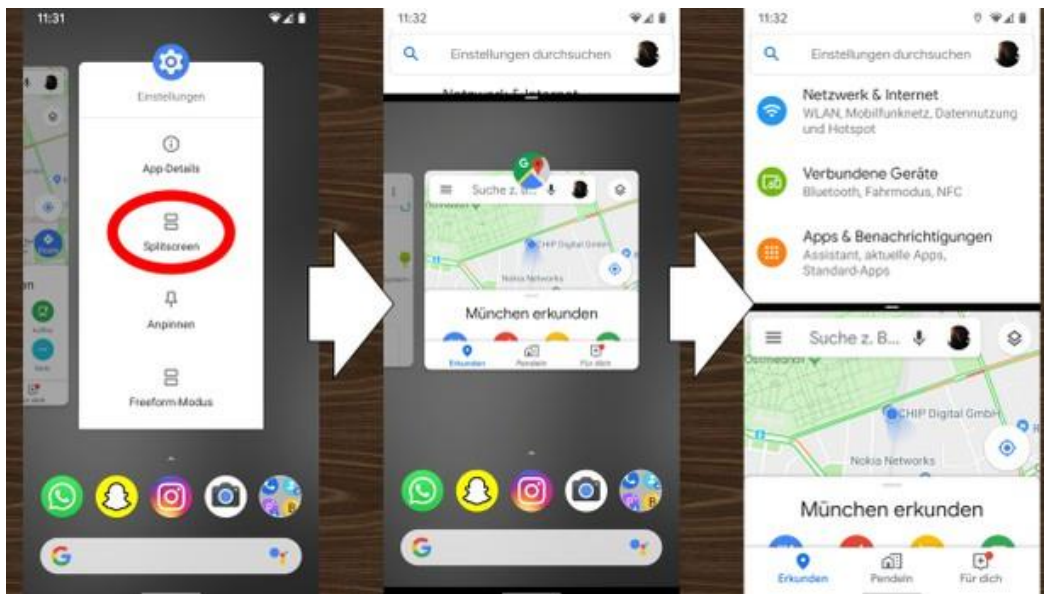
11:31

Einstellungen

App-Details

Splitscreen

Anpinnen

Freeform-Modus

11:32

Einstellungen durchsuchen

Netzwerk & Internet

Suche z. B.

CHIP Digital GmbH

Nokia Networks

München erkunden

Erkunden Pendeln Für dich

11:32

Einstellungen durchsuchen

Netzwerk & Internet
WLAN, Mobilfunknetz, Datennutzung und Hotspot

Verbundene Geräte
Bluetooth, Fahrmodus, NFC

Apps & Benachrichtigungen
Assistant, aktuelle Apps, Standard-Apps

Suche z. B.

CHIP Digital GmbH

Nokia Networks

München erkunden

Erkunden Pendeln Für dich